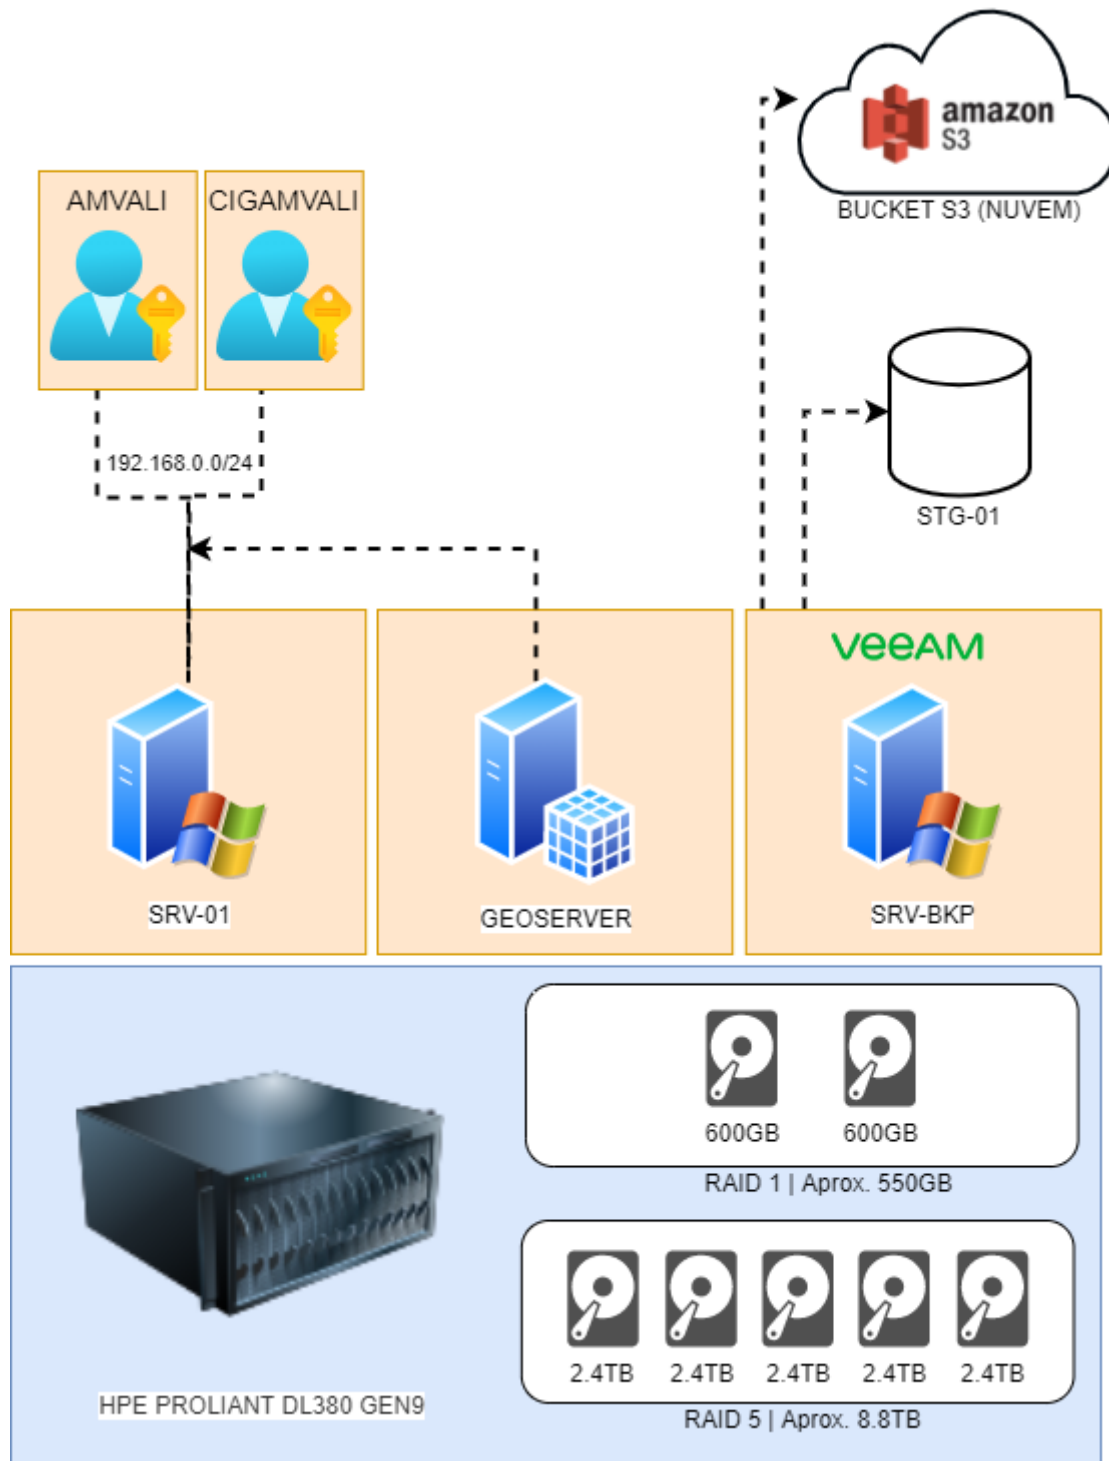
amazon S3
BUCKET S3 (NUVEM)

AMVALI

CIGAMVALI

192.168.0.0/24

STG-01

veeAM

SRV-01

GEOSERVER

SRV-BKP

600GB

600GB

RAID 1 | Aprox. 550GB

2.4TB

2.4TB

2.4TB

2.4TB

2.4TB

RAID 5 | Aprox. 8.8TB

HPE PROLIANT DL380 GEN9